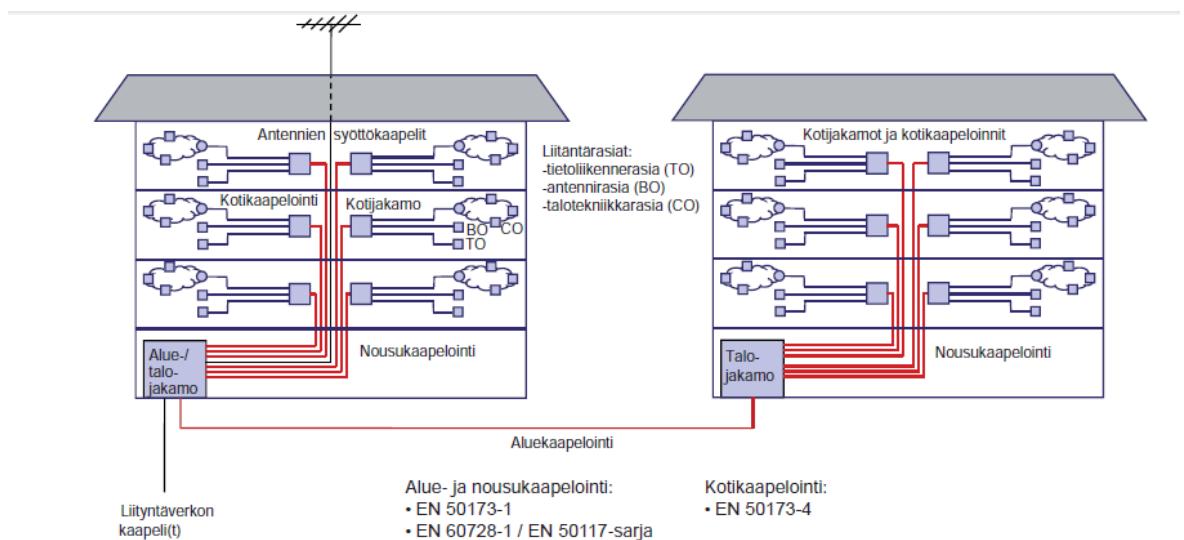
Antennien syöttökaapelit

Kotikaapelointi

Kotijakamo

BO CO
TO

Alue-/
talo-
jakamo

Nousukaapelointi

Liitäntärasiat:
-tietoliikennerasia (TO)
-antennirasia (BO)
-talotekniikkarasia (CO)

Kotijakamot ja kotikaapeloinnit

Talo-
jakamo

Nousukaapelointi

Aluekaapelointi

Liityntäverkon
kaapeli(t)

Alue- ja nousukaapelointi:
• EN 50173-1
• EN 60728-1 / EN 50117-sarja

Kotikaapelointi:
• EN 50173-4